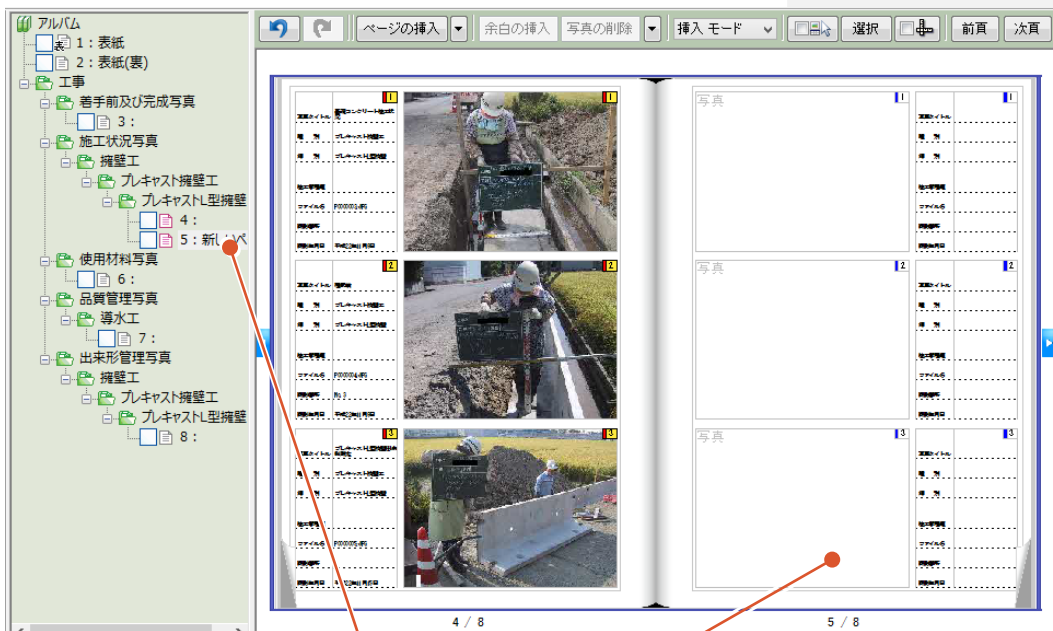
アルバム
1：表紙
2：表紙(裏)
工事
着手前及び完成写真
3：
施工状況写真
擁壁工
プレキャスト擁壁工
プレキャストL型擁壁
4：
5：新しいペ
使用材料写真
6：
品質管理写真
導水工
7：
出来形管理写真
擁壁工
プレキャスト擁壁工
プレキャストL型擁壁
8：

ページの挿入
余白の挿入
写真の削除
挿入 モード
選択
前頁
次頁

1
1
2
2
3
3

写真
1
1
写真
2
2
写真
3
3

4 / 8
5 / 8